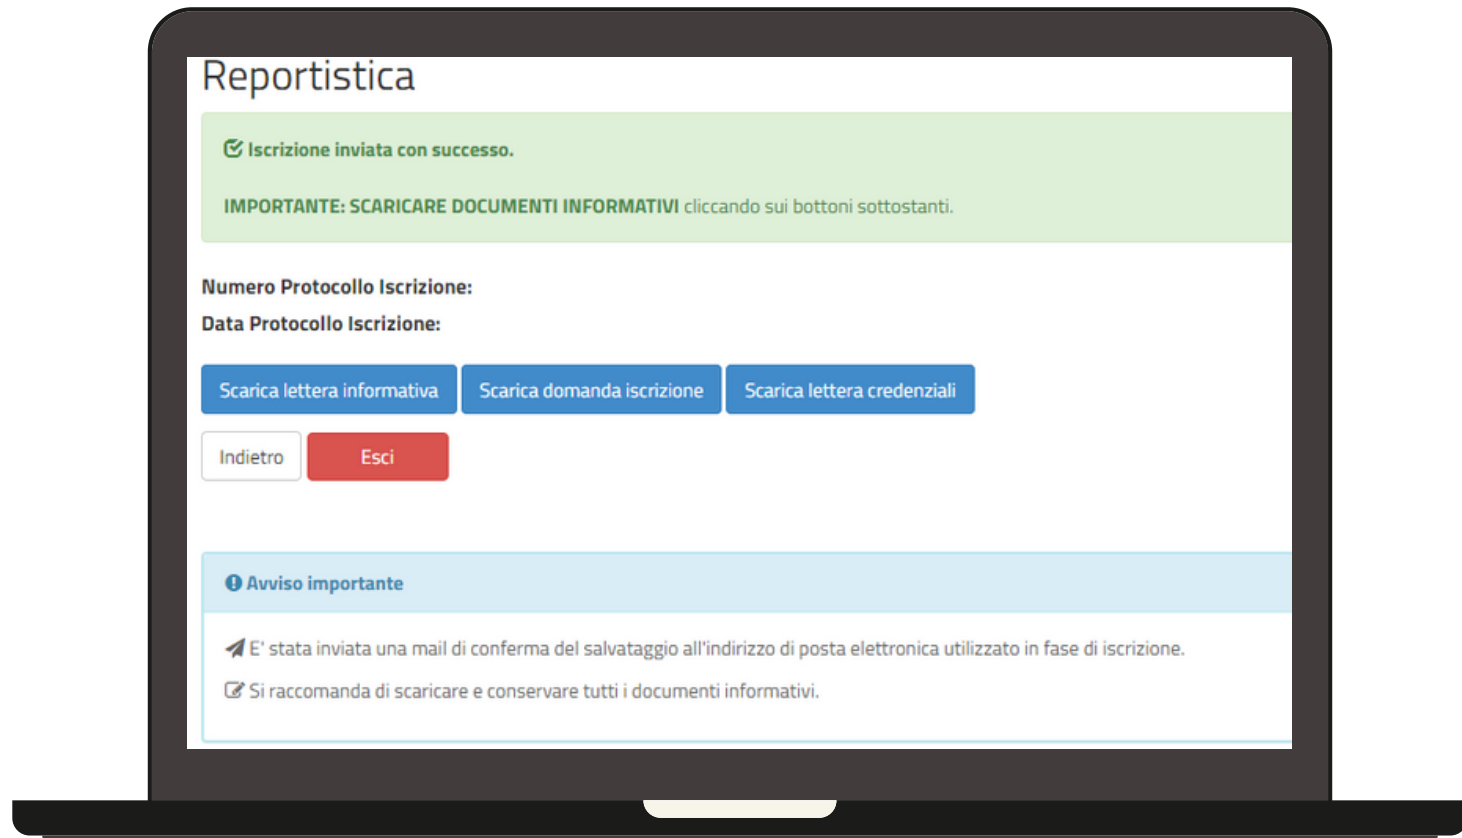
Reportistica

Iscrizione inviata con successo.

IMPORTANTE: SCARICARE DOCUMENTI INFORMATIVI cliccando sui bottoni sottostanti.

Numero Protocollo Iscrizione:

Data Protocollo Iscrizione:

Scarica lettera informativa
Scarica domanda iscrizione
Scarica lettera credenziali

Indietro
Esci

Avviso importante

E' stata inviata una mail di conferma del salvataggio all'indirizzo di posta elettronica utilizzato in fase di iscrizione.

Si raccomanda di scaricare e conservare tutti i documenti informativi.